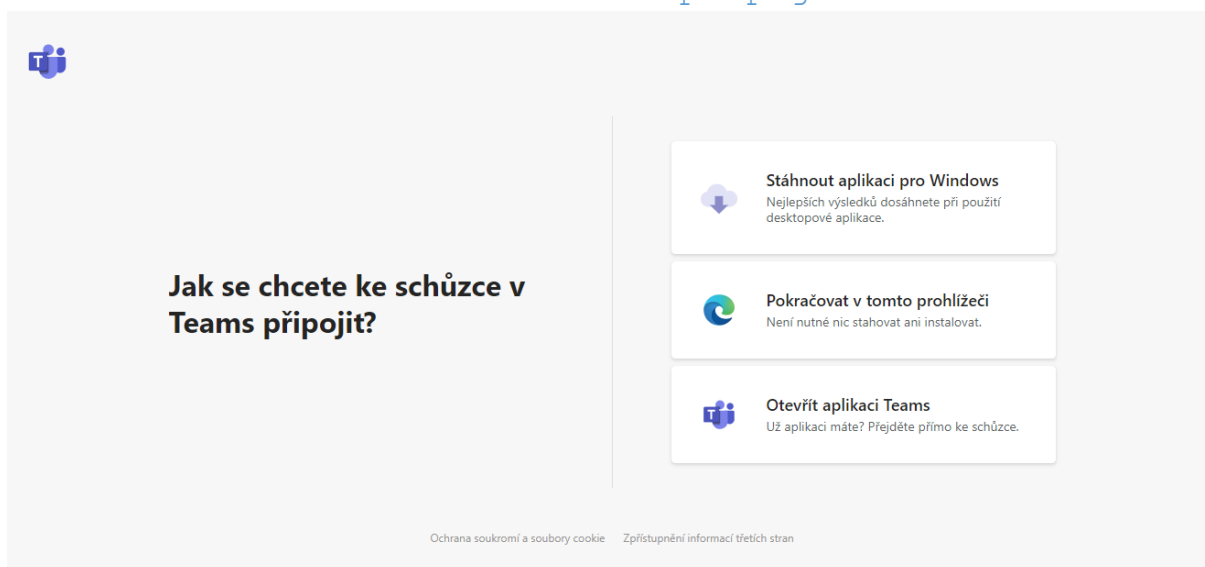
Jak se chcete ke schůzce v Teams připojit?

Stáhnout aplikaci pro Windows
Nejlepších výsledků dosáhnete při použití desktopové aplikace.

Pokračovat v tomto prohlížeči
Není nutné nic stahovat ani instalovat.

Otevřít aplikaci Teams
Už aplikaci máte? Přejděte přímo ke schůzce.

Ochrana soukromí a soubory cookie   Zpřístupnění informací třetích stran